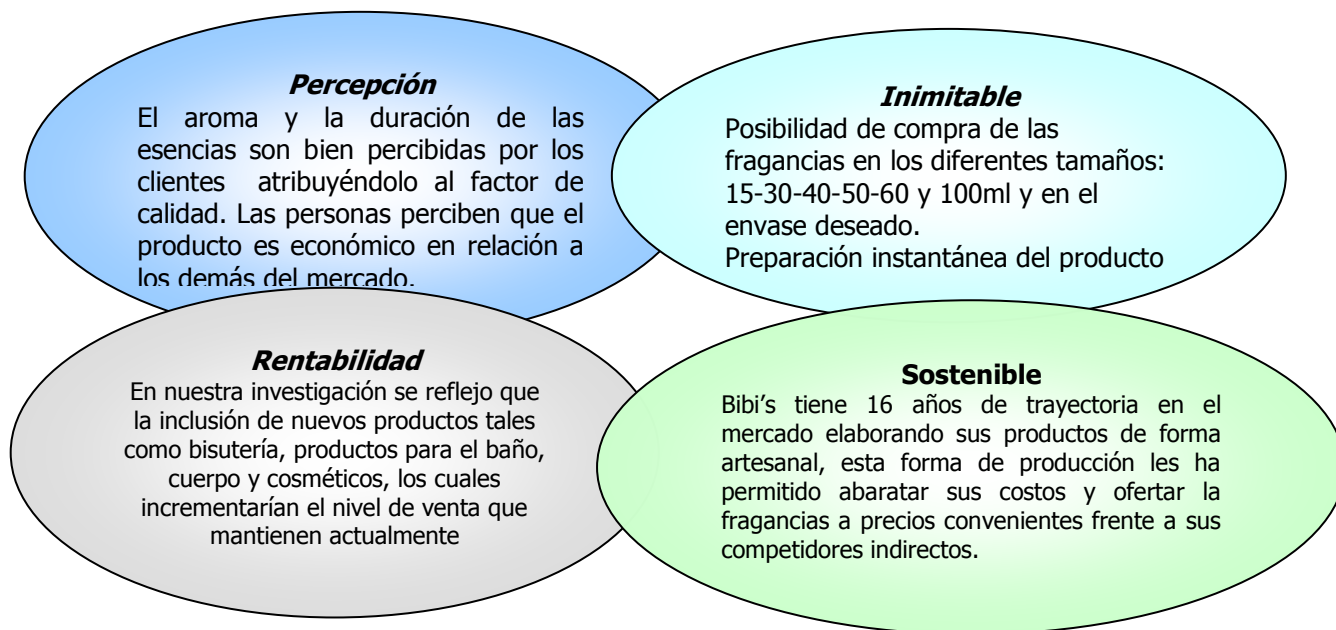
**Percepción**
El aroma y la duración de las esencias son bien percibidas por los clientes atribuyéndolo al factor de calidad. Las personas perciben que el producto es económico en relación a los demás del mercado.

**Inimitable**
Posibilidad de compra de las fragancias en los diferentes tamaños: 15-30-40-50-60 y 100ml y en el envase deseado.
Preparación instantánea del producto

**Rentabilidad**
En nuestra investigación se reflejo que la inclusión de nuevos productos tales como bisutería, productos para el baño, cuerpo y cosméticos, los cuales incrementarían el nivel de venta que mantienen actualmente

**Sostenible**
Bibi's tiene 16 años de trayectoria en el mercado elaborando sus productos de forma artesanal, esta forma de producción les ha permitido abaratar sus costos y ofertar la fragancias a precios convenientes frente a sus competidores indirectos.